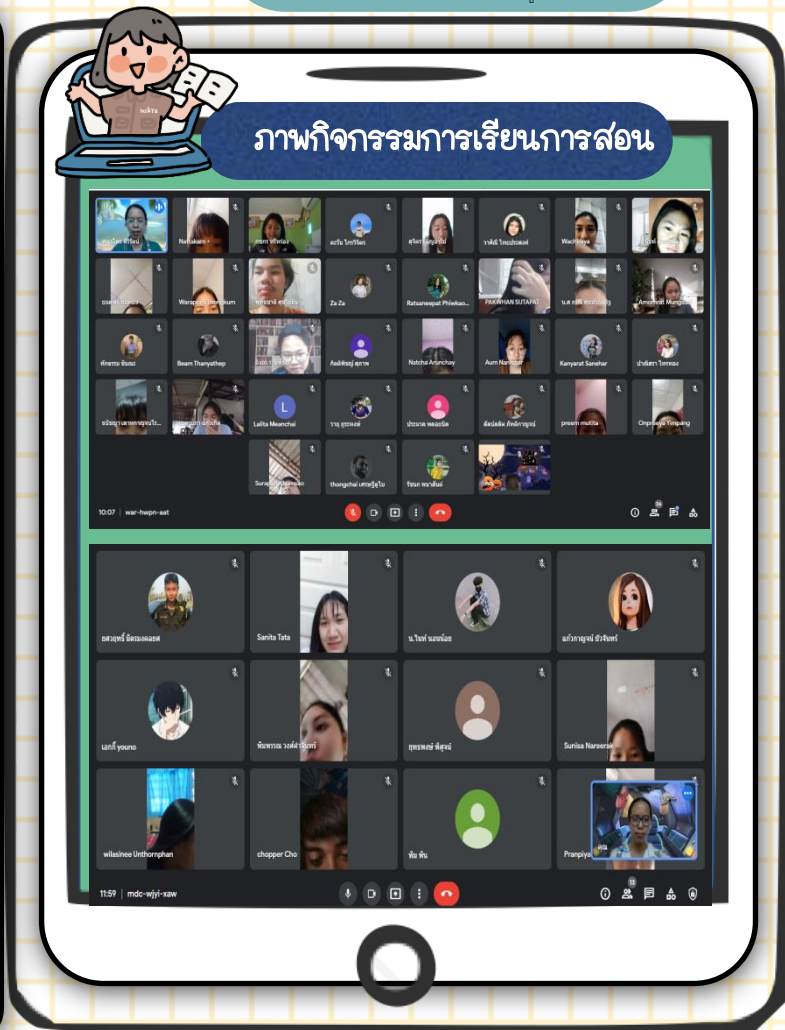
ภาพกิจกรรมการเรียนการสอน

Nanakarn

Za Za

Ratsaneepat Phiekao

PAKWHAN SUTAPAT

Amornrat Mungsan

Beam Thanyathep

Natcha Arunchay

Aum Nanichar

Kanyarat Sanehar

Lalita Meanchai

preem mutita

Ompraeya Timpang

thongchai

10:07 | war-hwpn-eat

Sanita Tata

Sunisa Nareerak

wilasinee Unthornphan

chopper Cho

Pranpiya

11:59 | mdc-wjyi-xaw